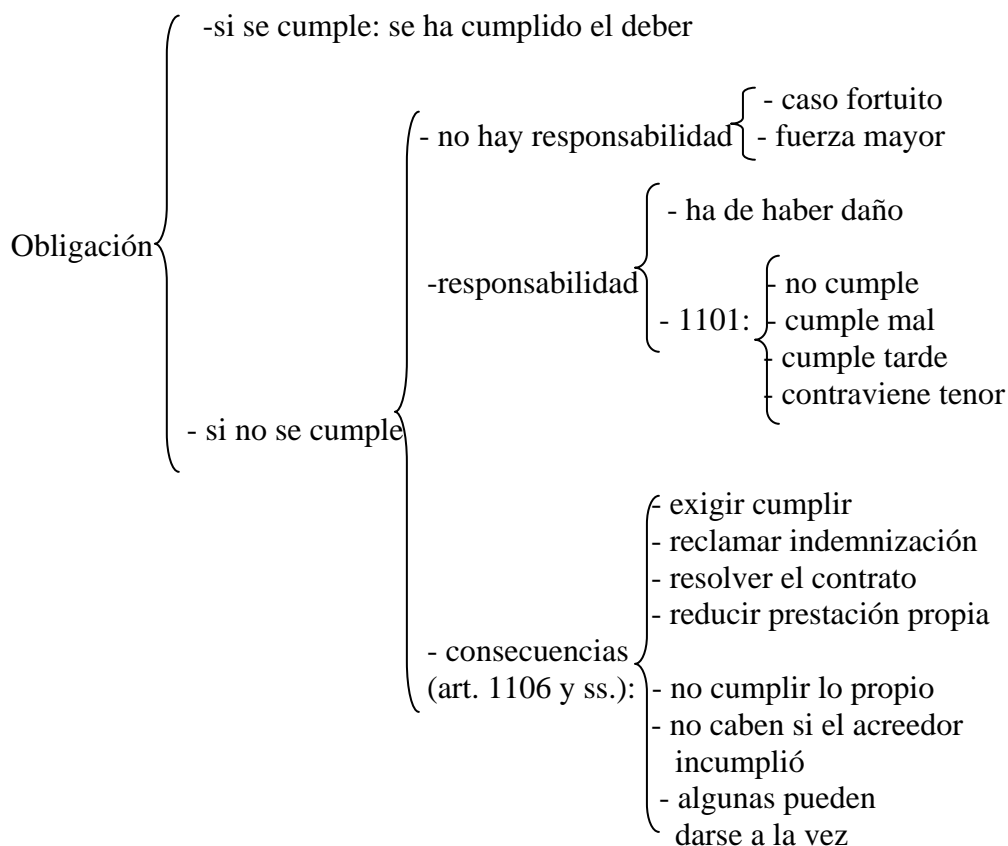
Obligación

-si se cumple: se ha cumplido el deber

- si no se cumple

- no hay responsabilidad
- caso fortuito
- fuerza mayor

-responsabilidad
- ha de haber daño
- 1101:
- no cumple
- cumple mal
- cumple tarde
- contraviene tenor

- consecuencias (art. 1106 y ss.):
- exigir cumplir
- reclamar indemnización
- resolver el contrato
- reducir prestación propia
- no cumplir lo propio
- no caben si el acreedor incumplió
- algunas pueden darse a la vez